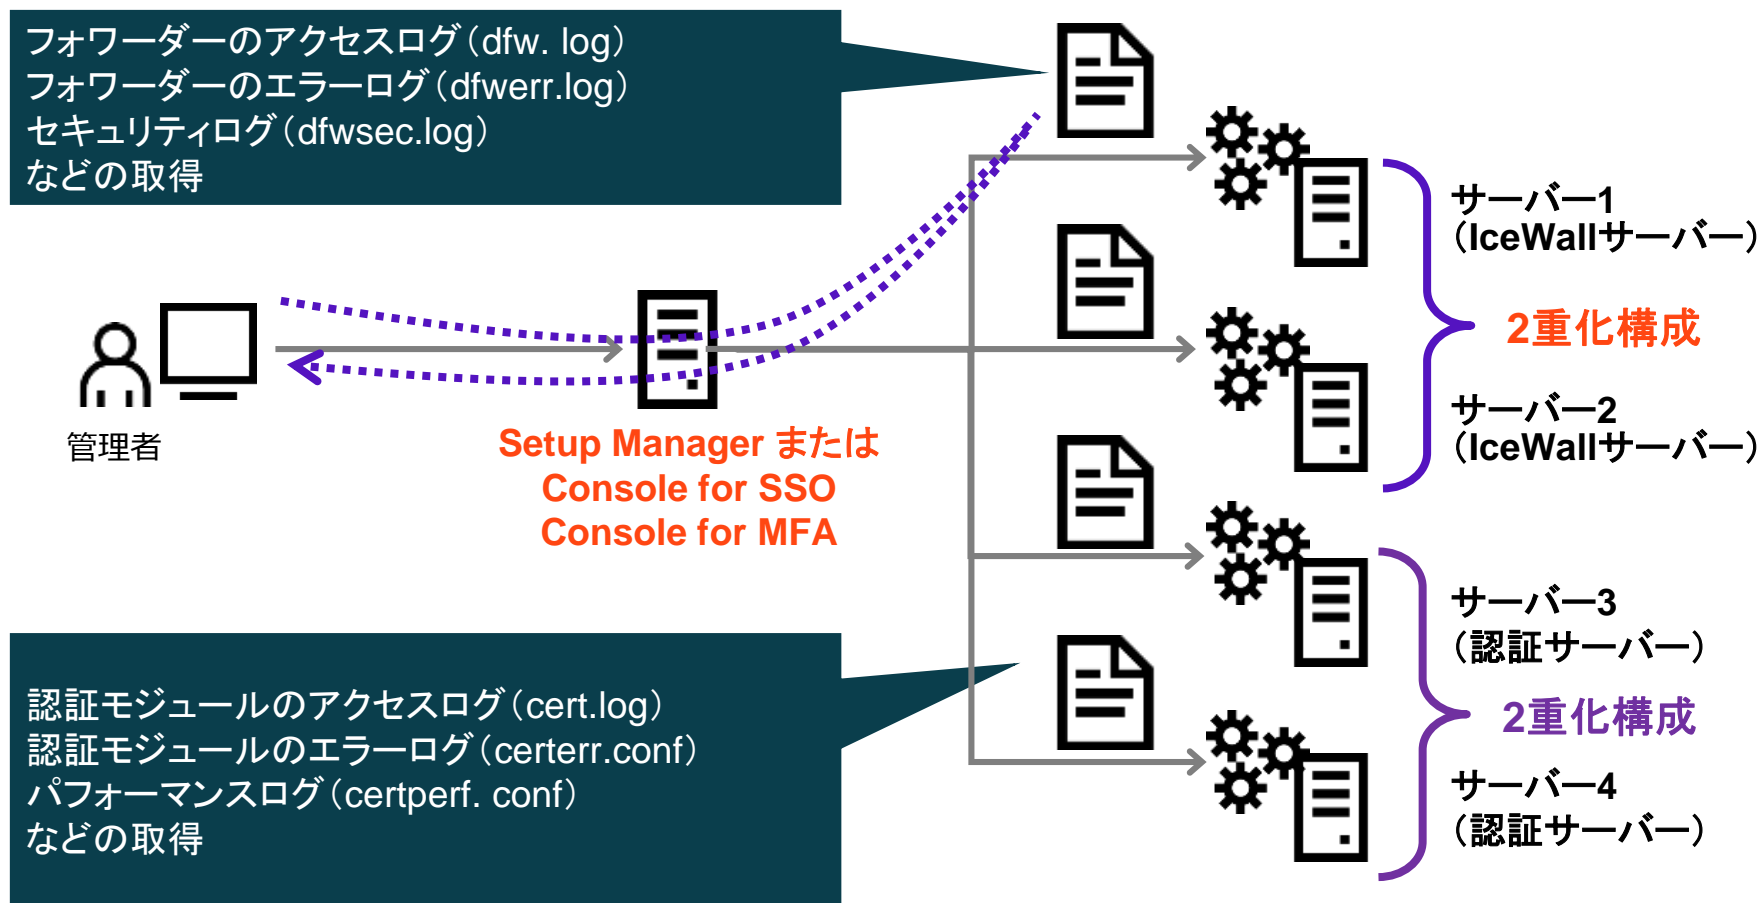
フォワーダーのアクセスログ（dfw. log）
フォワーダーのエラーログ（dfwerr.log）
セキュリティログ（dfwsec.log）
などの取得

サーバー1
（IceWallサーバー）

2重化構成

サーバー2
（IceWallサーバー）

管理者

Setup Manager または
Console for SSO
Console for MFA

サーバー3
（認証サーバー）

2重化構成

サーバー4
（認証サーバー）

認証モジュールのアクセスログ（cert.log）
認証モジュールのエラーログ（certerr.conf）
パフォーマンスログ（certperf. conf）
などの取得